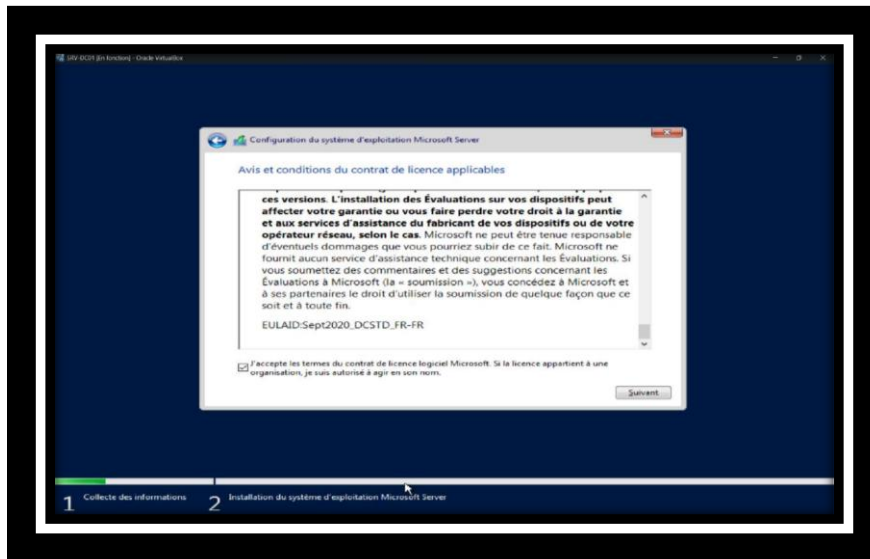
SRV-DC01 [En fonction] - Oracle VirtualBox

Configuration du système d'exploitation Microsoft Server

Avis et conditions du contrat de licence applicables

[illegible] ces versions. L'installation des Évaluations sur vos dispositifs peut affecter votre garantie ou vous faire perdre votre droit à la garantie et aux services d'assistance du fabricant de vos dispositifs ou de votre opérateur réseau, selon le cas. Microsoft ne peut être tenue responsable d'éventuels dommages que vous pourriez subir de ce fait. Microsoft ne fournit aucun service d'assistance technique concernant les Évaluations. Si vous soumettez des commentaires et des suggestions concernant les Évaluations à Microsoft (la « soumission »), vous concédez à Microsoft et à ses partenaires le droit d'utiliser la soumission de quelque façon que ce soit et à toute fin.

EULAID:Sept2020_DCSTD_FR-FR

J'accepte les termes du contrat de licence logiciel Microsoft. Si la licence appartient à une organisation, je suis autorisé à agir en son nom.

Suivant

1 Collecte des informations
2 Installation du système d'exploitation Microsoft Server